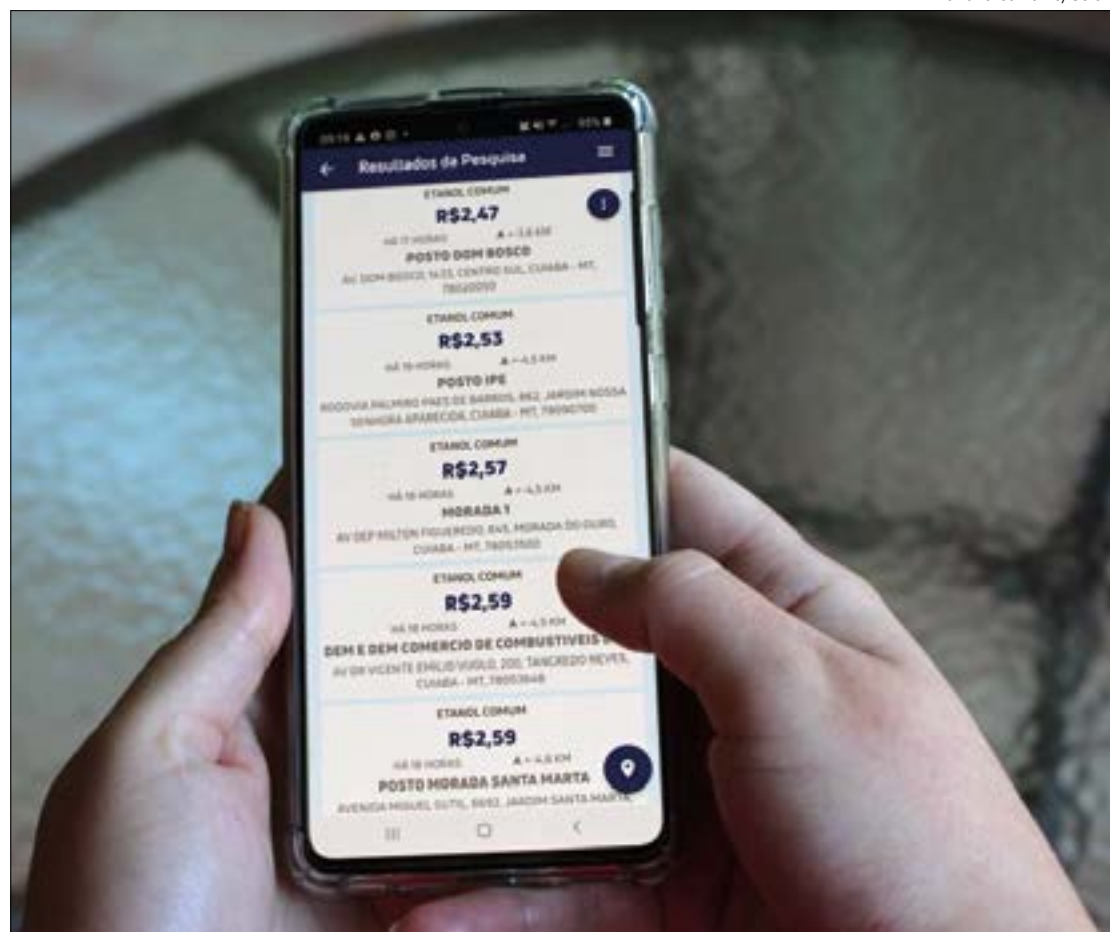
Resultados da Pesquisa

ETANOL COMUM
R$2,47
HÁ 17 HORAS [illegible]
POSTO DOM BOSCO
AV. DOM BOSCO, 1433, CENTRO SUL, CUIABA - MT, 78020010

ETANOL COMUM
R$2,53
HÁ 18 HORAS ~4,5 KM
POSTO IPE
RODOVIA PALMIRO PAES DE BARROS, 862, JARDIM NOSSA SENHORA APARECIDA, CUIABA - MT, 78090700

ETANOL COMUM
R$2,57
HÁ 18 HORAS ~4,5 KM
MORADA 1
AV DEP MILTON FIGUEIREDO, 845, MORADA DO OURO, CUIABA - MT, 78053500

ETANOL COMUM
R$2,59
HÁ 18 HORAS ~4,5 KM
DEM E DEM COMERCIO DE COMBUSTIVEIS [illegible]
AV DR VICENTE EMILIO VUOLO, 200, TANCREDO NEVES, CUIABA - MT, 78053848

ETANOL COMUM
R$2,59
HÁ 18 HORAS ~4,6 KM
POSTO MORADA SANTA MARTA
AVENIDA MIGUEL SUTIL, 8692, JARDIM SANTA MARTA